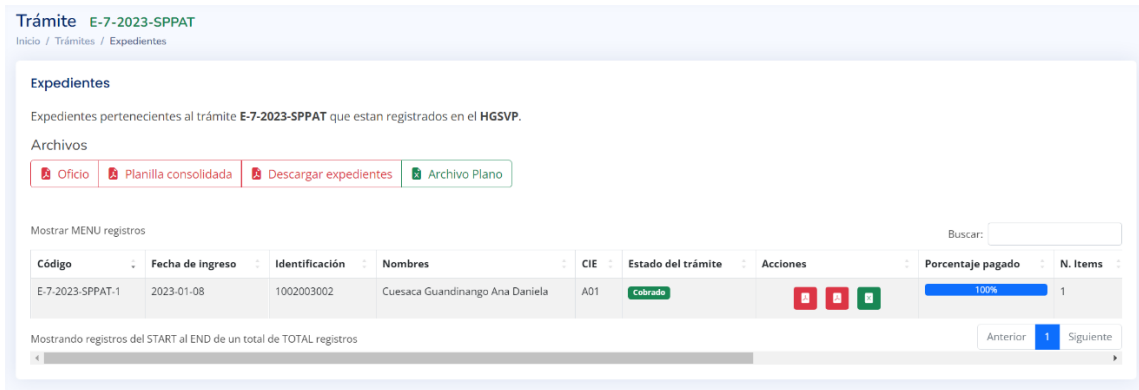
Trámite E-7-2023-SPPAT

Inicio / Trámites / Expedientes

Expedientes

Expedientes pertenecientes al trámite **E-7-2023-SPPAT** que estan registrados en el **HGSVP**.

Archivos

Oficio | Planilla consolidada | Descargar expedientes | Archivo Plano

Mostrar MENU registros

Buscar:

| Código | Fecha de ingreso | Identificación | Nombres | CIE | Estado del trámite | Acciones | Porcentaje pagado | N. Items |
|---|---|---|---|---|---|---|---|---|
| E-7-2023-SPPAT-1 | 2023-01-08 | 1002003002 | Cuesaca Guandinango Ana Daniela | A01 | Cobrado | | 100% | 1 |

Mostrando registros del START al END de un total de TOTAL registros

Anterior 1 Siguiente